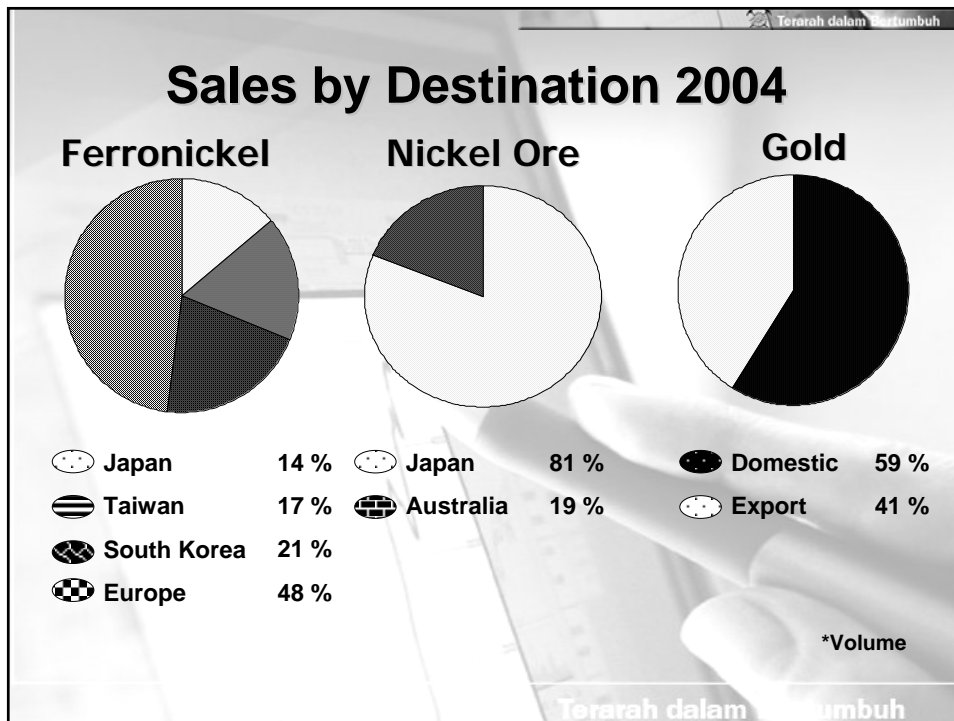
Terarah dalam Bertumbuh

Sales by Destination 2004

Ferronickel

Nickel Ore

Gold

Japan 14 %

Taiwan 17 %

South Korea 21 %

Europe 48 %

Japan 81 %

Australia 19 %

Domestic 59 %

Export 41 %

*Volume

Terarah dalam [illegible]umbuh